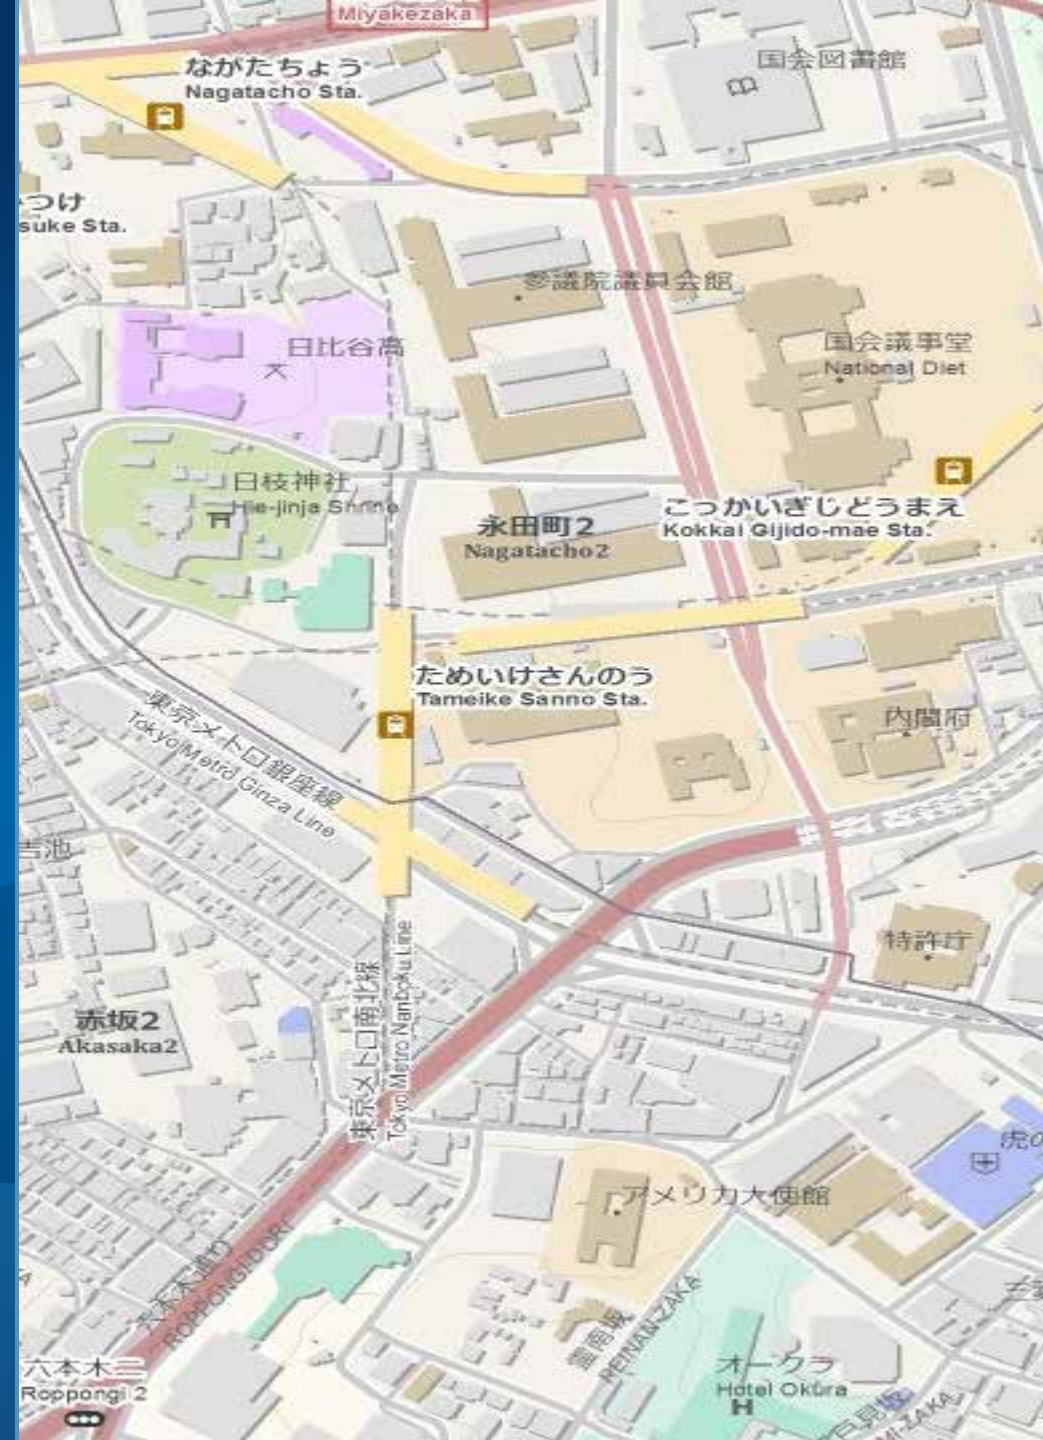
Miyakezaka

ながたちょう
Nagatacho Sta.

国会図書館

つけ
suke Sta.

参議院議員会館

日比谷高

国会議事堂
National Diet

日枝神社
Hie-jinja Shrine

永田町2
Nagatacho2

こっかいぎじどうまえ
Kokkai Gijido-mae Sta.

ためいけさんのう
Tameike Sanno Sta.

東京メトロ銀座線
Tokyo Metro Ginza Line

内閣府

吉池

特許庁

赤坂2
Akasaka2

東京メトロ南北線
Tokyo Metro Namboku Line

虎の

アメリカ大使館

六本木通り
ROPPONGI DORI

霊南坂
REINAN-ZAKA

オークラ
Hotel Okura

六本木二
Roppongi 2

MI-ZAKA